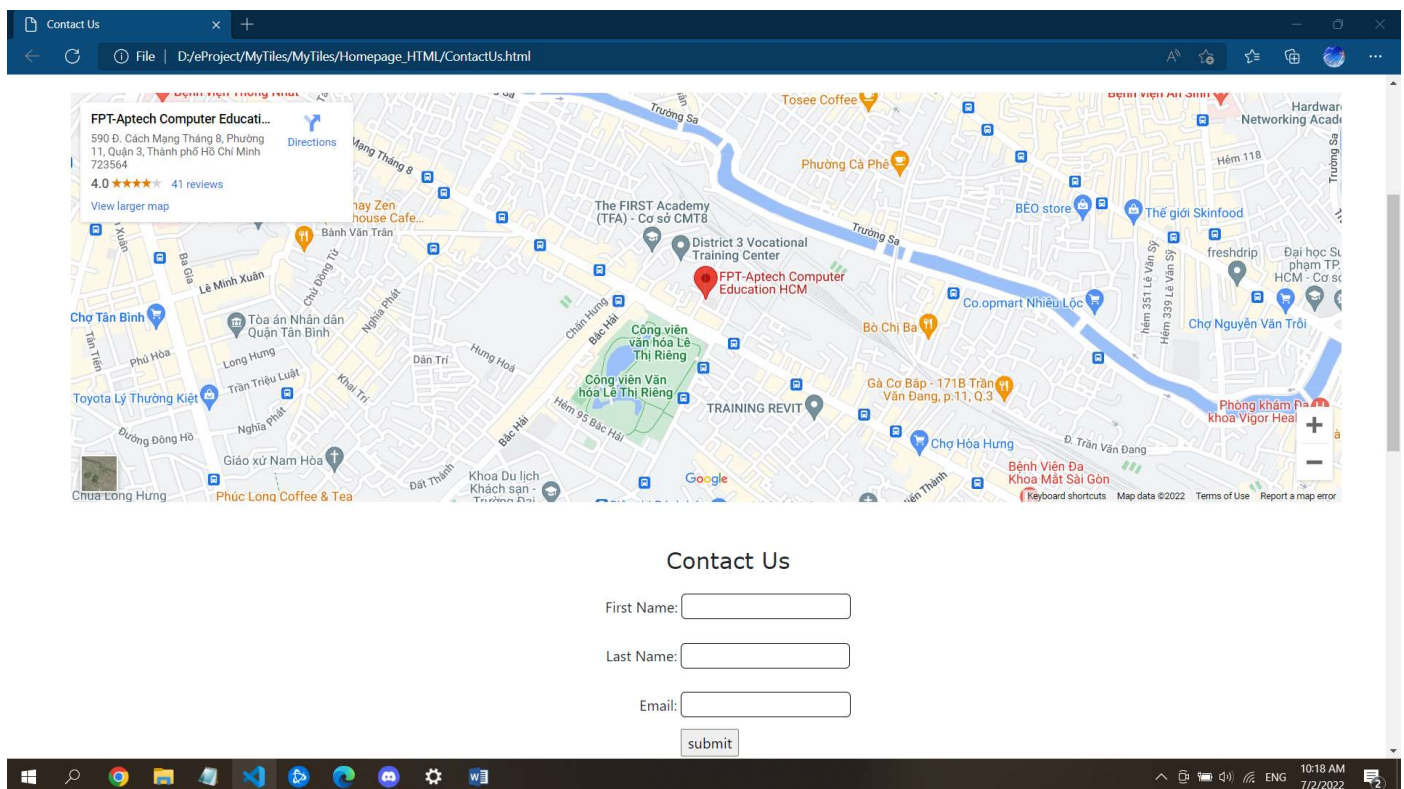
Contact Us

File | D:/eProject/MyTiles/MyTiles/Homepage_HTML/ContactUs.html

FPT-Aptech Computer Educati...
590 Đ. Cách Mạng Tháng 8, Phường 11, Quận 3, Thành phố Hồ Chí Minh 723564
Directions
4.0 ★★★★ 41 reviews
View larger map

Trường Sa
Tosee Coffee
Bệnh viện An Sinh
Hardware Networking Acad
Hẻm 118
Mạng Tháng 8
Phường Cà Phê
The FIRST Academy (TFA) - Cơ sở CMT8
BÈO store
Thế giới Skinfood
nay Zen house Cafe...
Bánh Văn Trân
Trường Sa
District 3 Vocational Training Center
freshdrip
Đại học Sư phạm TP. HCM - Cơ sở
Lê Minh Xuân
FPT-Aptech Computer Education HCM
Co.opmart Nhiêu Lộc
hẻm 351 Lê Văn Sỹ
Hẻm 339 Lê Văn Sỹ
Chợ Tân Bình
Tòa án Nhân dân Quận Tân Bình
Chấn Hưng
Bắc Hải
Công viên văn hóa Lê Thị Riêng
Bò Chi Ba
Chợ Nguyễn Văn Trỗi
Phú Hòa
Long Hưng
Dân Trí
Hưng Hoá
Trần Triệu Luật
Công viên Văn hóa Lê Thị Riêng
Gà Cơ Bắp - 171B Trần Văn Đang, p.11, Q.3
Toyota Lý Thường Kiệt
Hẻm 95 Bắc Hải
TRAINING REVIT
Phòng khám Đa khoa Vigor Heal
Nghĩa Phát
Đường Đông Hồ
Bắc Hải
Chợ Hòa Hưng
Đ. Trần Văn Đang
Giáo xứ Nam Hòa
Bệnh Viện Đa Khoa Mắt Sài Gòn
Khoa Du lịch Khách sạn -
Chùa Long Hưng
Phúc Long Coffee & Tea
Google
Keyboard shortcuts Map data ©2022 Terms of Use Report a map error

Contact Us

First Name:

Last Name:

Email:

submit

ENG 10:18 AM 7/2/2022